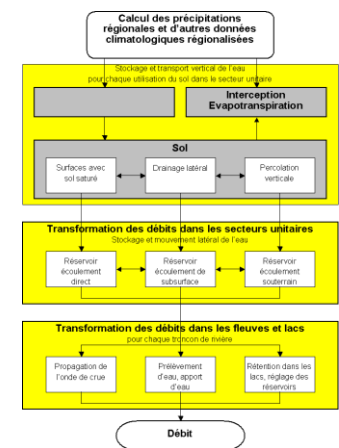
Calcul des précipitations régionales et d'autres données climatologiques régionalisées

Stockage et transport vertical de l'eau pour chaque utilisation du sol dans le secteur unitaire

Interception Evapotranspiration

Sol

Surfaces avec sol saturé

Drainage latéral

Percolation verticale

Transformation des débits dans les secteurs unitaires
Stockage et mouvement latéral de l'eau

Réservoir écoulement direct

Réservoir écoulement de subsurface

Réservoir écoulement souterrain

Transformation des débits dans les fleuves et lacs
pour chaque tronçon de rivière

Propagation de l'onde de crue

Prélèvement d'eau, apport d'eau

Rétention dans les lacs, réglage des réservoirs

Débit